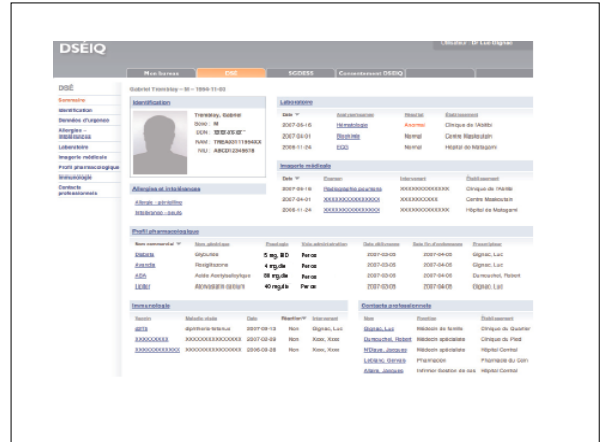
DSÉIQ

Clinicien : Dr Luc Gignac

Mon bureau | DSÉ | SCDESS | Consentement DSÉIQ

DSÉ

Sommaire
Identification
Données d'urgence
Allergies - intolérances
Laboratoire
Imagerie médicale
Profil pharmacologique
Immunologie
Contacts professionnels

Gabriel Tremblay – M – 1984-11-02

Identification

Tremblay, Gabriel
Sexe : M
DDN : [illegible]
NAM : TREG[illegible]
NIU : ABCD12345678

Allergies et intolérances

Allergie - pénicilline
Intolérance - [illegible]

Laboratoire

| Date | Sous-domaine | Résultat | Établissement |
|---|---|---|---|
| 2007-05-16 | Hématologie | Anormal | Clinique de l'Acadie |
| 2007-04-01 | Biochimie | Normal | Centre Maskoutain |
| 2006-11-24 | ECG | Normal | Hôpital de Matagami |

Imagerie médicale

| Date | Examen | Intervenant | Établissement |
|---|---|---|---|
| 2007-05-16 | Radiographie poumons | XXXXXXXXXXXXX | Clinique de l'Acadie |
| 2007-04-01 | XXXXXXXXXXXXXXX | XXXXXXXXXX | Centre Maskoutain |
| 2006-11-24 | XXXXXXXXXXXXXXX | XXXXXXXXXXXXX | Hôpital de Matagami |

Profil pharmacologique

| Nom commercial | Nom générique | Posologie | Voie administration | Date délivrance | Date fin d'ordonnance | Prescripteur |
|---|---|---|---|---|---|---|
| Diabeta | Glyburide | 5 mg, BID | Per os | 2007-03-05 | 2007-04-05 | Gignac, Luc |
| Avandia | Rosiglitazone | 4 mg, die | Per os | 2007-03-05 | 2007-04-05 | Dumouchel, Robert |
| ASA | Acide Acetylsalicylique | 80 mg, die | Per os | 2007-03-05 | 2007-04-05 | Gignac, Luc |
| Lipitor | Atorvastatin calcium | 40 mg, die | Per os | 2007-03-05 | 2007-04-05 | Gignac, Luc |

Immunologie

| Vaccin | Maladie visée | Date | Réaction | Intervenant |
|---|---|---|---|---|
| dT/Td | diphtérie-tétanos | 2007-05-13 | Non | Gignac, Luc |
| XXXXXXXXX | XXXXXXXXXXXXXX | 2007-02-28 | Non | Xxxx, Xxxx |
| XXXXXXXXXXXX | XXXXXXXXXXXXXX | 2006-02-28 | Non | Xxxx, Xxxx |

Contacts professionnels

| Nom | Fonction | Établissement |
|---|---|---|
| Gignac, Luc | Médecin de famille | Clinique du Quartier |
| Dumouchel, Robert | Médecin spécialiste | Clinique du Piedt |
| Pilote, Jacques | Médecin spécialiste | Hôpital Central |
| Leblanc, Genève | Pharmacien | Pharmacie du Coin |
| Allard, Jacques | Infirmier Soutien de rés | Hôpital Central |